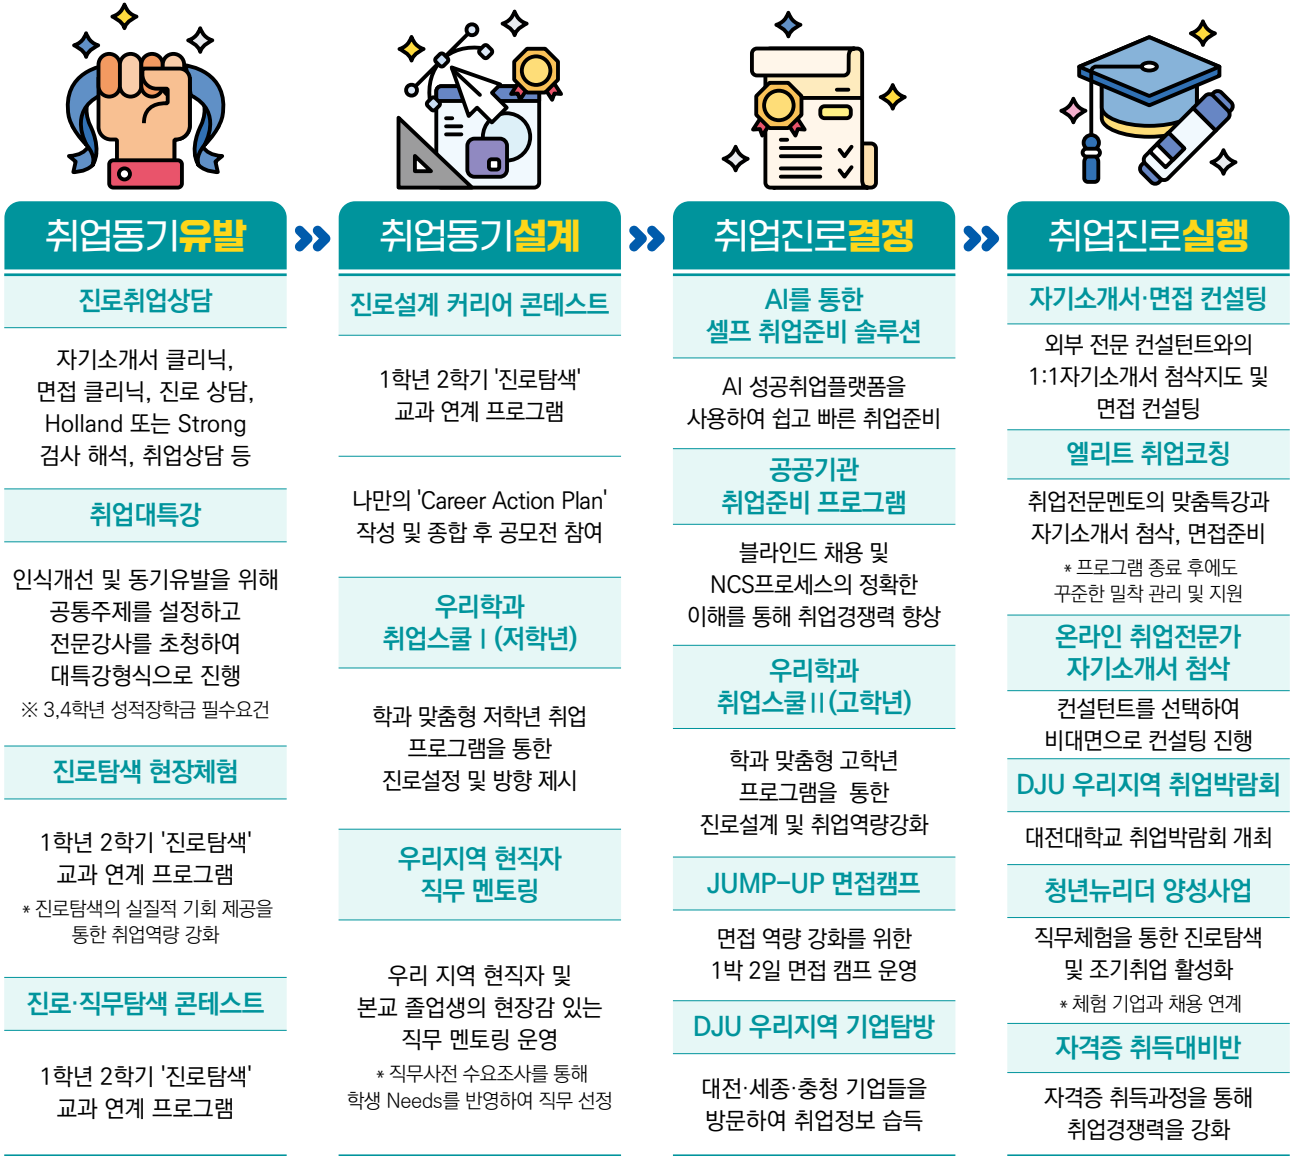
취업동기유발

진로취업상담

자기소개서 클리닉, 면접 클리닉, 진로 상담, Holland 또는 Strong 검사 해석, 취업상담 등

취업대특강

인식개선 및 동기유발을 위해 공통주제를 설정하고 전문강사를 초청하여 대특강형식으로 진행

※ 3,4학년 성적장학금 필수요건

진로탐색 현장체험

1학년 2학기 '진로탐색' 교과 연계 프로그램

* 진로탐색의 실질적 기회 제공을 통한 취업역량 강화

진로·직무탐색 콘테스트

1학년 2학기 '진로탐색' 교과 연계 프로그램

취업동기설계

진로설계 커리어 콘테스트

1학년 2학기 '진로탐색' 교과 연계 프로그램

나만의 'Career Action Plan' 작성 및 종합 후 공모전 참여

우리학과 취업스쿨 I (저학년)

학과 맞춤형 저학년 취업 프로그램을 통한 진로설정 및 방향 제시

우리지역 현직자 직무 멘토링

우리 지역 현직자 및 본교 졸업생의 현장감 있는 직무 멘토링 운영

* 직무사전 수요조사를 통해 학생 Needs를 반영하여 직무 선정

취업진로결정

AI를 통한 셀프 취업준비 솔루션

AI 성공취업플랫폼을 사용하여 쉽고 빠른 취업준비

공공기관 취업준비 프로그램

블라인드 채용 및 NCS프로세스의 정확한 이해를 통해 취업경쟁력 향상

우리학과 취업스쿨 II (고학년)

학과 맞춤형 고학년 프로그램을 통한 진로설계 및 취업역량강화

JUMP-UP 면접캠프

면접 역량 강화를 위한 1박 2일 면접 캠프 운영

DJU 우리지역 기업탐방

대전·세종·충청 기업들을 방문하여 취업정보 습득

취업진로실행

자기소개서·면접 컨설팅

외부 전문 컨설턴트와의 1:1자기소개서 첨삭지도 및 면접 컨설팅

엘리트 취업코칭

취업전문멘토의 맞춤특강과 자기소개서 첨삭, 면접준비

* 프로그램 종료 후에도 꾸준한 밀착 관리 및 지원

온라인 취업전문가 자기소개서 첨삭

컨설턴트를 선택하여 비대면으로 컨설팅 진행

DJU 우리지역 취업박람회

대전대학교 취업박람회 개최

청년뉴리더 양성사업

직무체험을 통한 진로탐색 및 조기취업 활성화

* 체험 기업과 채용 연계

자격증 취득대비반

자격증 취득과정을 통해 취업경쟁력을 강화